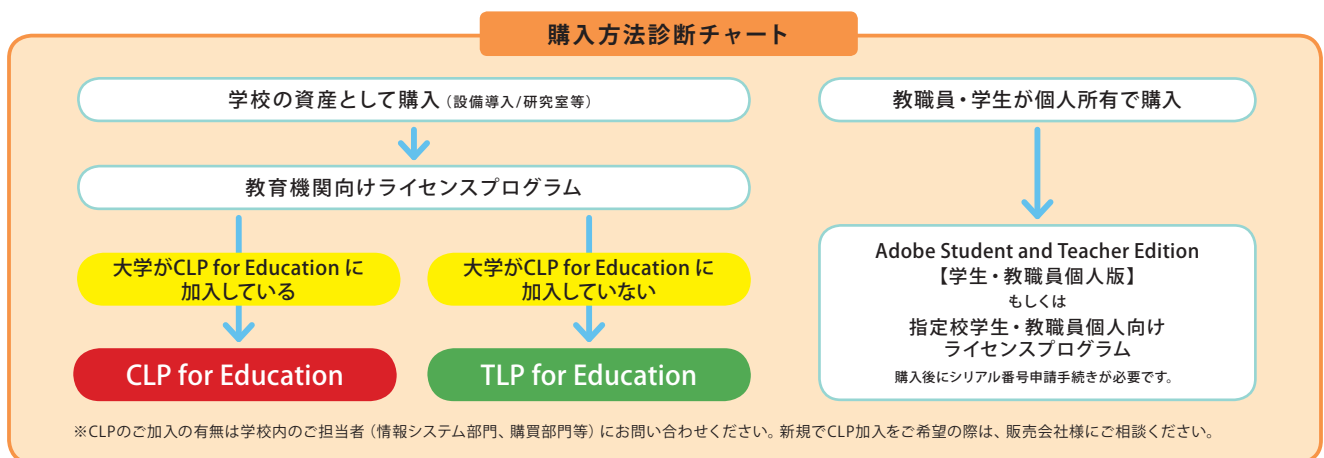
購入方法診断チャート

学校の資産として購入（設備導入/研究室等）

教育機関向けライセンスプログラム

大学がCLP for Education に加入している

CLP for Education

大学がCLP for Education に加入していない

TLP for Education

教職員・学生が個人所有で購入

Adobe Student and Teacher Edition
【学生・教職員個人版】
もしくは
指定校学生・教職員個人向け
ライセンスプログラム
購入後にシリアル番号申請手続きが必要です。

※CLPのご加入の有無は学校内のご担当者（情報システム部門、購買部門等）にお問い合わせください。新規でCLP加入をご希望の際は、販売会社様にご相談ください。